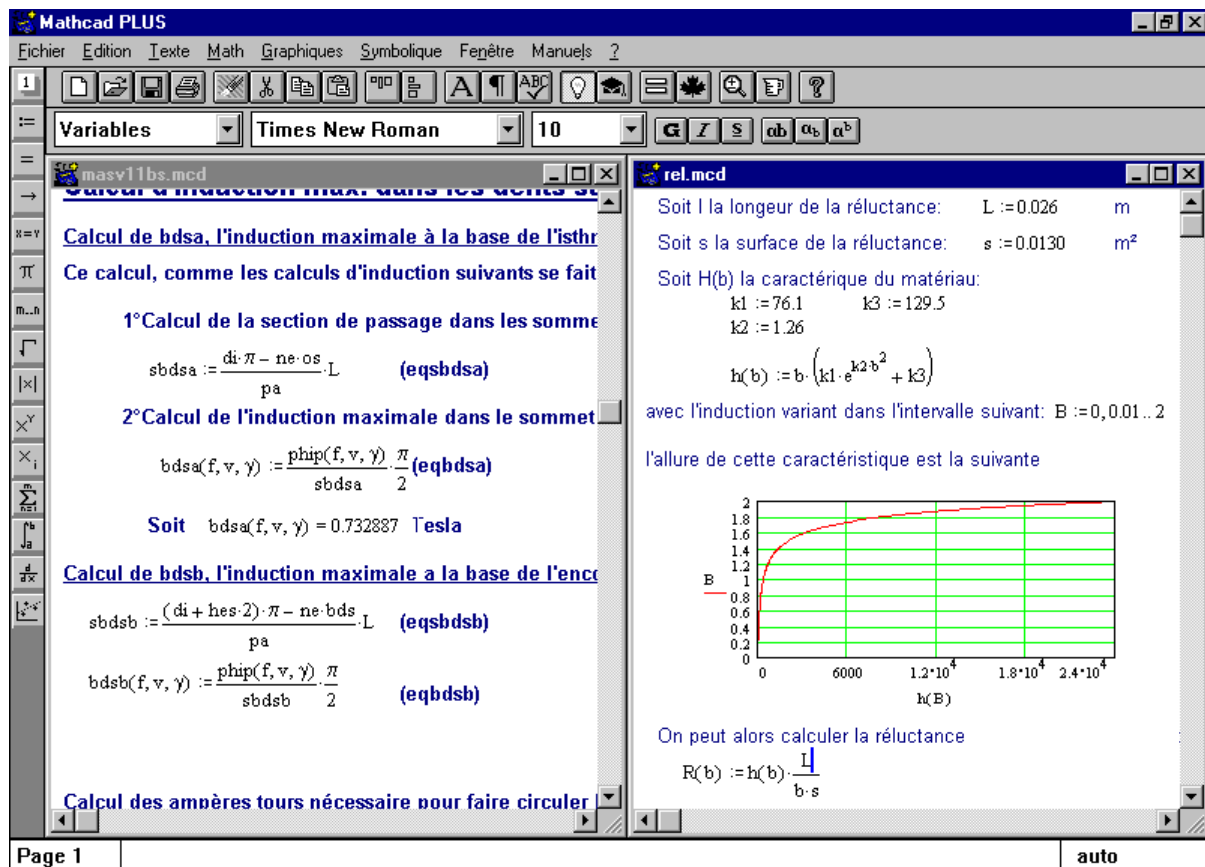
Mathcad PLUS

Fichier Edition Texte Math Graphiques Symbolique Fenêtre Manuels ?

Variables
Times New Roman
10

masv11bs.mcd

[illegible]

Calcul de bdsa, l'induction maximale à la base de l'isthr

Ce calcul, comme les calculs d'induction suivants se fait

1°Calcul de la section de passage dans les somme

$\text{sbdsa} := \frac{\text{di}\cdot\pi - \text{ne}\cdot\text{os}}{\text{pa}}\cdot\text{L}$ (eqsbdsa)

2°Calcul de l'induction maximale dans le sommet

$\text{bdsa}(f, v, \gamma) := \frac{\text{phip}(f, v, \gamma)}{\text{sbdsa}}\cdot\frac{\pi}{2}$ (eqbdsa)

Soit $\text{bdsa}(f, v, \gamma) = 0.732887$ Tesla

Calcul de bdsb, l'induction maximale a la base de l'enco

$\text{sbdsb} := \frac{(\text{di} + \text{hes}\cdot 2)\cdot\pi - \text{ne}\cdot\text{bds}}{\text{pa}}\cdot\text{L}$ (eqsbdsb)

$\text{bdsb}(f, v, \gamma) := \frac{\text{phip}(f, v, \gamma)}{\text{sbdsb}}\cdot\frac{\pi}{2}$ (eqbdsb)

Calcul des ampères tours nécessaire pour faire circuler

rel.mcd

Soit l la longeur de la réluctance: $L := 0.026$ m

Soit s la surface de la réluctance: $s := 0.0130$ m²

Soit H(b) la caractérique du matériau:
$k1 := 76.1$ $k3 := 129.5$
$k2 := 1.26$

$h(b) := b\cdot\left(k1\cdot e^{k2\cdot b^2} + k3\right)$

avec l'induction variant dans l'intervalle suivant: $B := 0, 0.01 .. 2$

l'allure de cette caractéristique est la suivante

2
1.8
1.6
1.4
1.2
B 1
0.8
0.6
0.4
0.2
0
0 6000 $1.2\cdot10^4$ $1.8\cdot10^4$ $2.4\cdot10^4$
h(B)

On peut alors calculer la réluctance

$R(b) := h(b)\cdot\frac{L}{b\cdot s}$

Page 1
auto